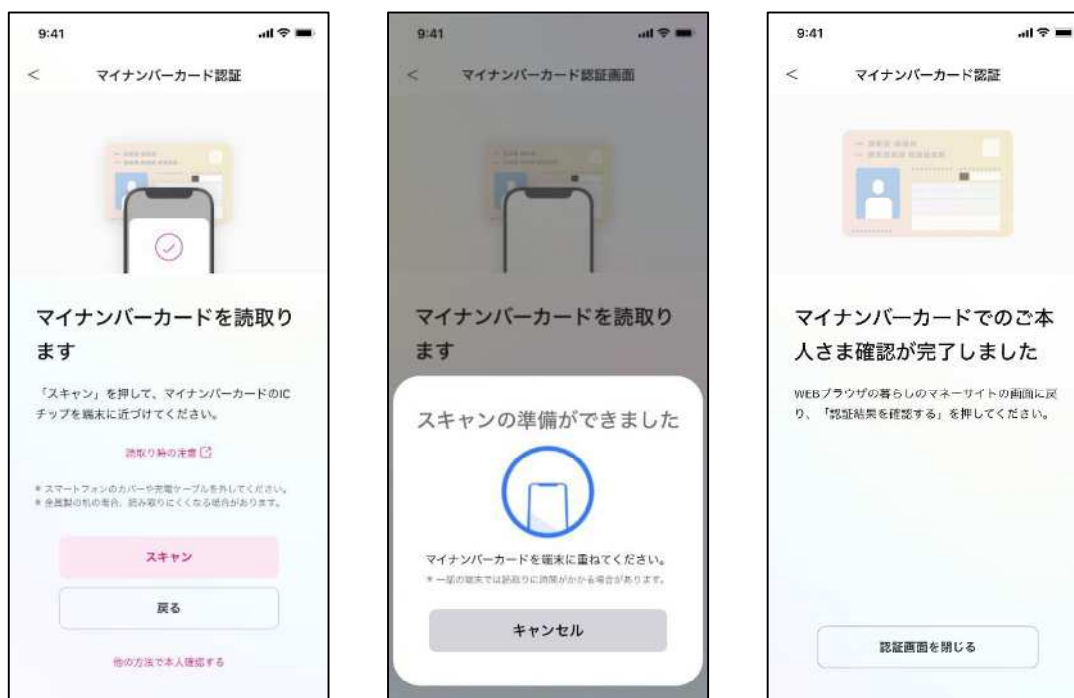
9:41

<

マイナンバーカード認証

マイナンバーカードを読取ります

「スキャン」を押して、マイナンバーカードのICチップを端末に近づけてください。

読取り時の注意

＊スマートフォンのカバーや充電ケーブルを外してください。
＊金属製の机の場合、読み取りにくくなる場合があります。

スキャン

戻る

他の方法で本人確認する

9:41

<

マイナンバーカード認証画面

マイナンバーカードを読取ります

スキャンの準備ができました

マイナンバーカードを端末に重ねてください。

＊一部の端末では読取りに時間がかかる場合があります。

キャンセル

9:41

<

マイナンバーカード認証

マイナンバーカードでのご本人さま確認が完了しました

WEBブラウザの暮らしのマネーサイトの画面に戻り、「認証結果を確認する」を押してください。

認証画面を閉じる